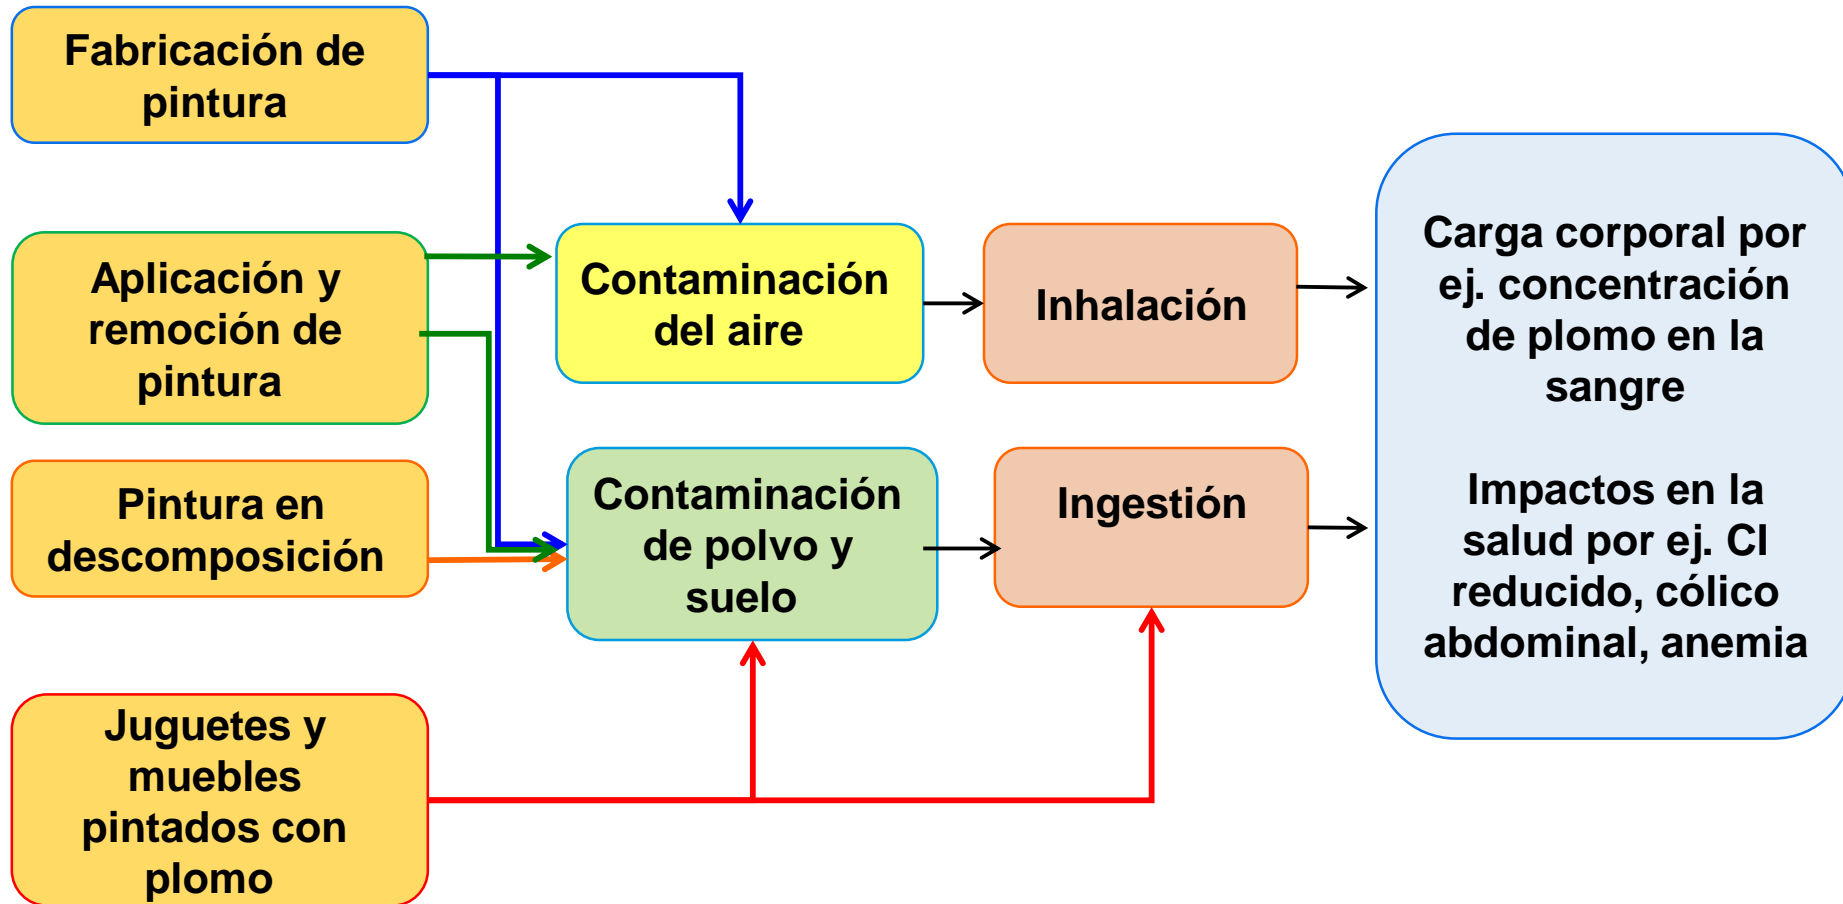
Fabricación de pintura

Aplicación y remoción de pintura

Pintura en descomposición

Juguetes y muebles pintados con plomo

Contaminación del aire

Contaminación de polvo y suelo

Inhalación

Ingestión

Carga corporal por ej. concentración de plomo en la sangre

Impactos en la salud por ej. CI reducido, cólico abdominal, anemia